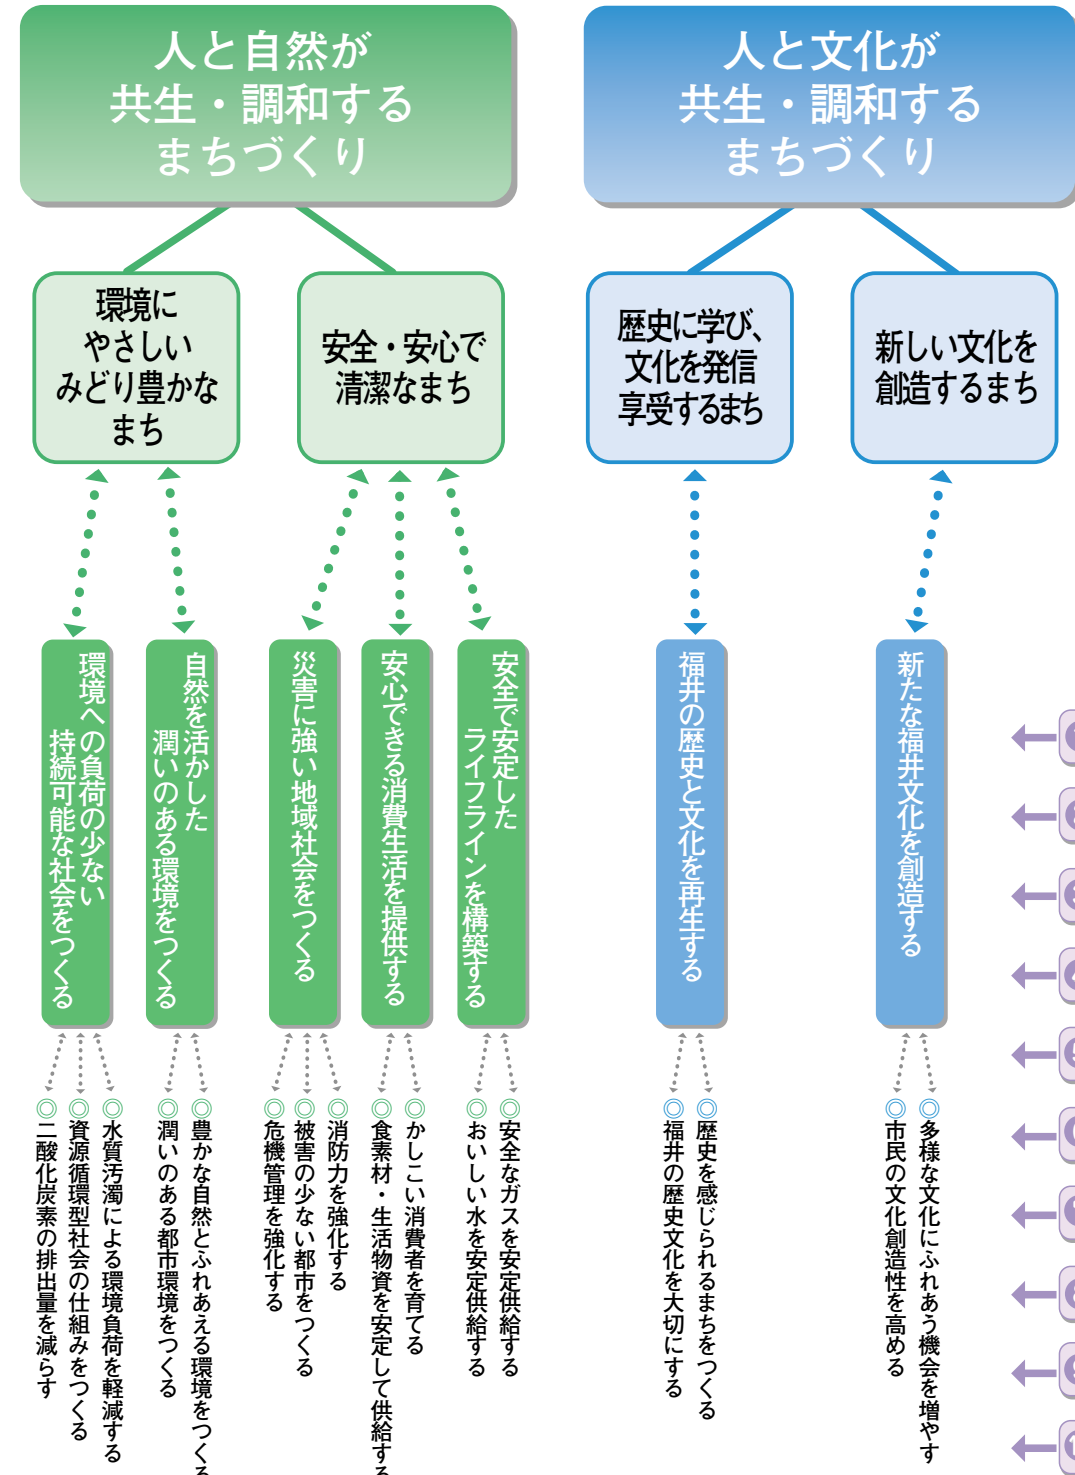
人と自然が
共生・調和する
まちづくり

人と文化が
共生・調和する
まちづくり

環境に
やさしい
みどり豊かな
まち

安全・安心で
清潔なまち

歴史に学び、
文化を発信
享受するまち

新しい文化を
創造するまち

環境への負荷の少ない
持続可能な社会をつくる

自然を活かした
潤いのある環境をつくる

災害に強い地域社会をつくる

安心できる消費生活を提供する

安全で安定した
ライフラインを構築する

福井の歴史と文化を再生する

新たな福井文化を創造する

◎水質汚濁による環境負荷を軽減する
◎資源循環型社会の仕組みをつくる
◎二酸化炭素の排出量を減らす

◎豊かな自然とふれあえる環境をつく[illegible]
◎潤いのある都市環境をつくる

◎消防力を強化する
◎被害の少ない都市をつくる
◎危機管理を強化する

◎かしこい消費者を育てる
◎食素材・生活物資を安定して供給す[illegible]

◎安全なガスを安定供給する
◎おいしい水を安定供給する

◎歴史を感じられるまちをつくる
◎福井の歴史文化を大切にする

◎多様な文化にふれあう機会を増やす
◎市民の文化創造性を高める